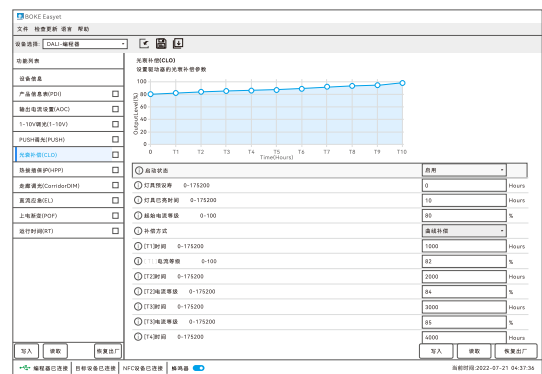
BOKE Easyset
文件 检查更新 语言 帮助
设备选择: DALI-编程器

功能列表
设备信息
产品信息表(PDI)
输出电流设置(AOC)
1-10V调光(1-10V)
PUSH调光(PUSH)
光衰补偿(CLO)
热能保护(HPP)
走廊调光(CorridorDIM)
直流应急(EL)
上电渐变(POF)
运行时间(RT)

光衰补偿(CLO)
设置驱动器的光衰补偿参数

100
90
80
70
60
50
40
30
20
10
0
Output Level(%)
0 T1 T2 T3 T4 T5 T6 T7 T8 T9 T10
Time(Hours)

| | | |
|---|---|---|
| 启动状态 | 启用 | |
| 灯具预设寿 0~175200 | 0 | Hours |
| 灯具已亮时间 0~175200 | 10 | Hours |
| 起始电流等级 0~100 | 80 | % |
| 补偿方式 | 曲线补偿 | |
| [T1]时间 0~175200 | 1000 | Hours |
| [T1]电流等级 0~100 | 82 | % |
| [T2]时间 0~175200 | 2000 | Hours |
| [T2]电流等级 0~175200 | 84 | % |
| [T3]时间 0~175200 | 3000 | Hours |
| [T3]电流等级 0~175200 | 85 | % |
| [T4]时间 0~175200 | 4000 | Hours |

写入 读取 恢复出厂
写入 读取 恢复出厂

编程器已连接 | 目标设备已连接 | NFC设备已连接 | 蜂鸣器 当前时间:2022-07-21 04:37:36